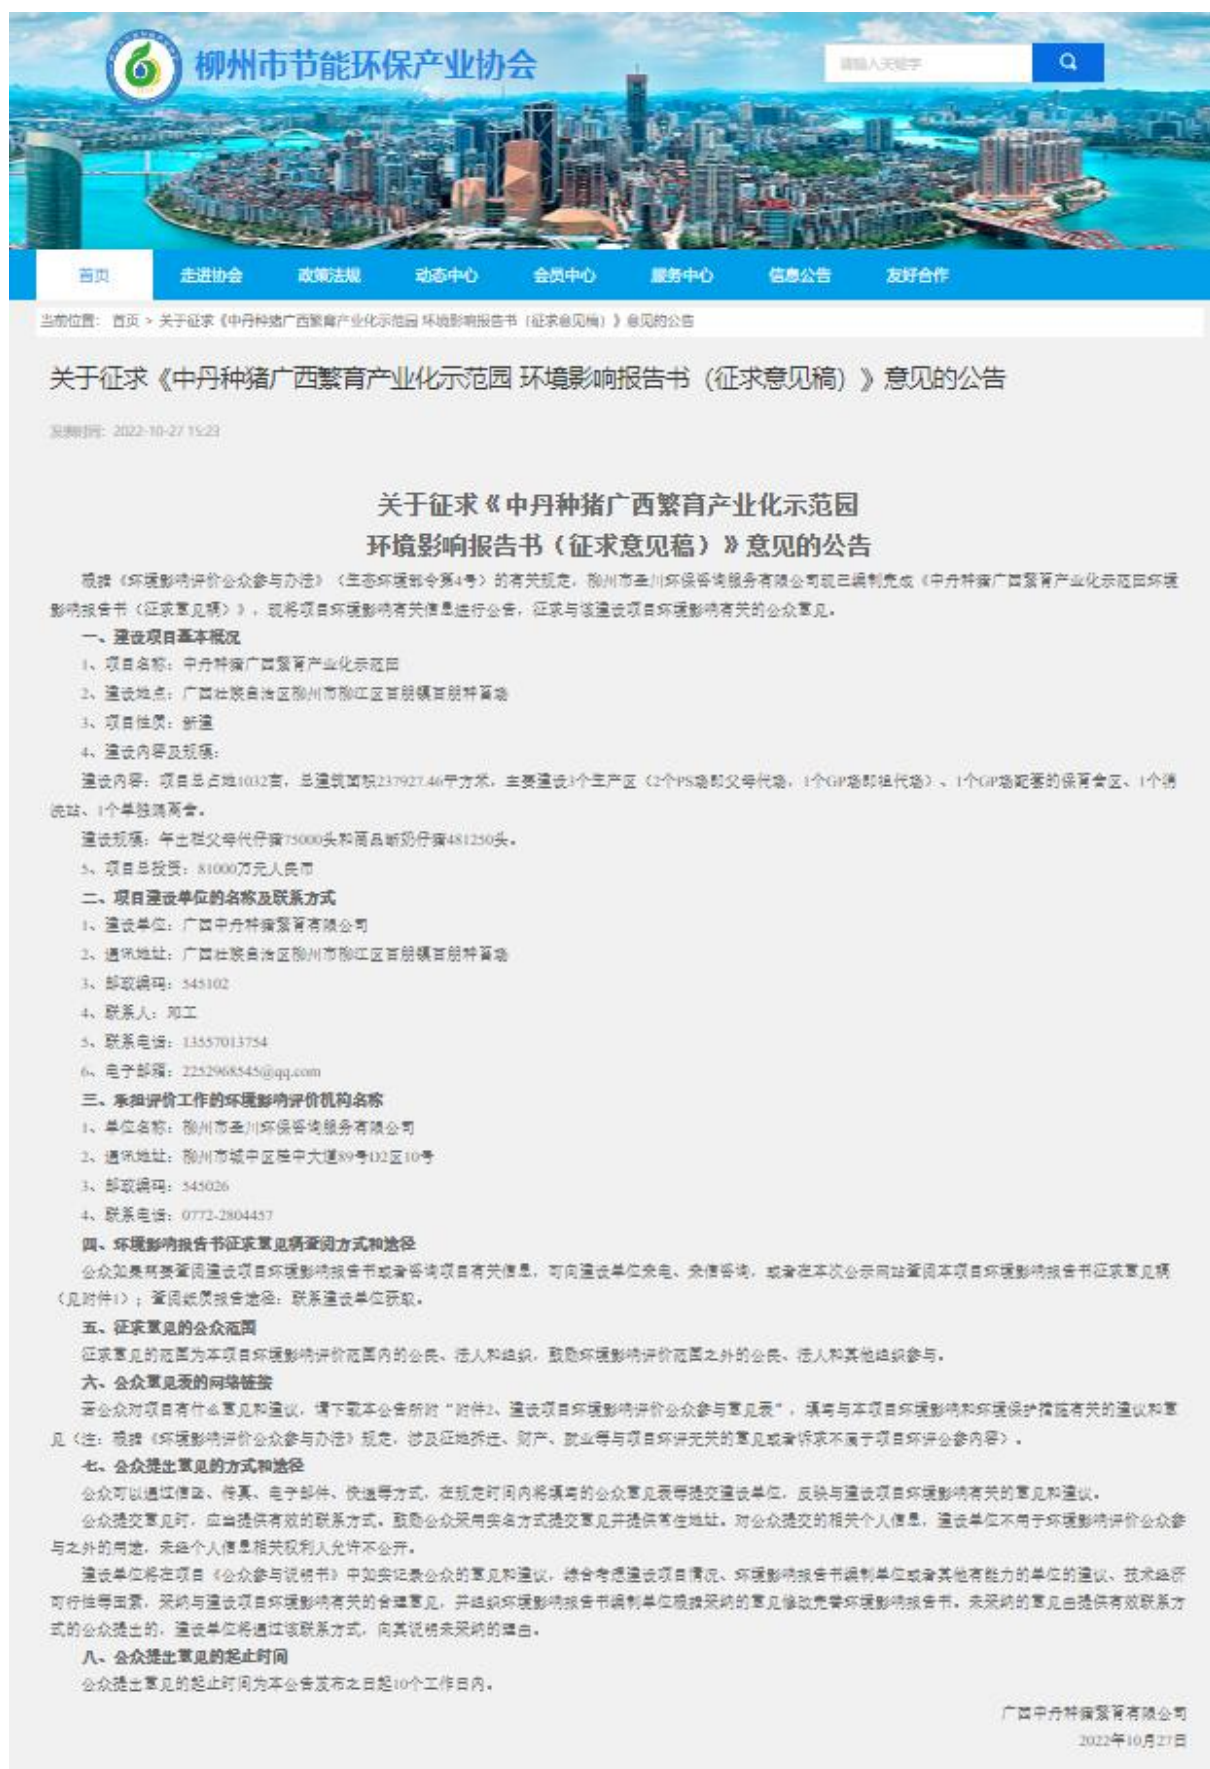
柳州市节能环保产业协会

请输入关键字

首页 走进协会 政策法规 动态中心 会员中心 服务中心 信息公告 友好合作

当前位置： 首页 > 关于征求《中丹种猪广西繁育产业化示范园 环境影响报告书（征求意见稿）》意见的公告

关于征求《中丹种猪广西繁育产业化示范园 环境影响报告书（征求意见稿）》意见的公告

发布时间：2022-10-27 15:23

关于征求《中丹种猪广西繁育产业化示范园
环境影响报告书（征求意见稿）》意见的公告

根据《环境影响评价公众参与办法》（生态环境部令第4号）的有关规定，柳州市圣川环保咨询服务有限公司现已编制完成《中丹种猪广西繁育产业化示范园环境影响报告书（征求意见稿）》，现将项目环境影响有关信息进行公告，征求与该建设项目环境影响有关的公众意见。

一、建设项目基本概况

1、项目名称：中丹种猪广西繁育产业化示范园

2、建设地点：广西壮族自治区柳州市柳江区百朋镇百朋种畜场

3、项目性质：新建

4、建设内容及规模：

建设内容：项目总占地1032亩，总建筑面积237927.46平方米，主要建设3个生产区（2个PS场和父母代场，1个GP场和祖代场）、1个GP场配套的保育舍区、1个洗消站、1个单独隔离舍。

建设规模：年出栏父母代仔猪75000头和商品断奶仔猪481250头。

5、项目总投资：81000万元人民币

二、项目建设单位的名称及联系方式

1、建设单位：广西中丹种猪繁育有限公司

2、通讯地址：广西壮族自治区柳州市柳江区百朋镇百朋种畜场

3、邮政编码：545102

4、联系人：邓工

5、联系电话：13557013754

6、电子邮箱：2252968545@qq.com

三、承担评价工作的环境影响评价机构名称

1、单位名称：柳州市圣川环保咨询服务有限公司

2、通讯地址：柳州市城中区潭中大道89号D2区10号

3、邮政编码：545026

4、联系电话：0772-2804457

四、环境影响报告书征求意见稿查阅方式和途径

公众如果需要查阅建设项目环境影响报告书或者咨询项目有关信息，可向建设单位来电、来信咨询，或者在本次公示网站查阅本项目环境影响报告书征求意见稿（见附件1）；查阅纸质报告途径：联系建设单位获取。

五、征求意见的公众范围

征求意见的范围为本项目环境影响评价范围内的公民、法人和组织，鼓励环境影响评价范围之外的公民、法人和其他组织参与。

六、公众意见表的网络链接

若公众对项目有什么意见和建议，请下载本公告所附"附件2、建设项目环境影响评价公众参与意见表"，填写与本项目环境影响和环境保护措施有关的建议和意见（注：根据《环境影响评价公众参与办法》规定，涉及征地拆迁、财产、就业等与项目环评无关的意见或者诉求不属于项目环评公参内容）。

七、公众提出意见的方式和途径

公众可以通过信函、传真、电子邮件、快递等方式，在规定时间内将填写的公众意见表等提交建设单位，反映与建设项目环境影响有关的意见和建议。

公众提交意见时，应当提供有效的联系方式。鼓励公众采用实名方式提交意见并提供常住地址。对公众提交的相关个人信息，建设单位不用于环境影响评价公众参与之外的用途，未经个人信息相关权利人允许不公开。

建设单位将在项目《公众参与说明书》中如实记录公众的意见和建议，综合考虑建设项目情况、环境影响报告书编制单位或者其他有能力的单位的建议、技术经济可行性等因素，采纳与建设项目环境影响有关的合理意见，并组织环境影响报告书编制单位根据采纳的意见修改完善环境影响报告书。未采纳的意见由提供有效联系方式的公众提出的，建设单位将通过该联系方式，向其说明未采纳的理由。

八、公众提出意见的起止时间

公众提出意见的起止时间为本公告发布之日起10个工作日内。

广西中丹种猪繁育有限公司
2022年10月27日